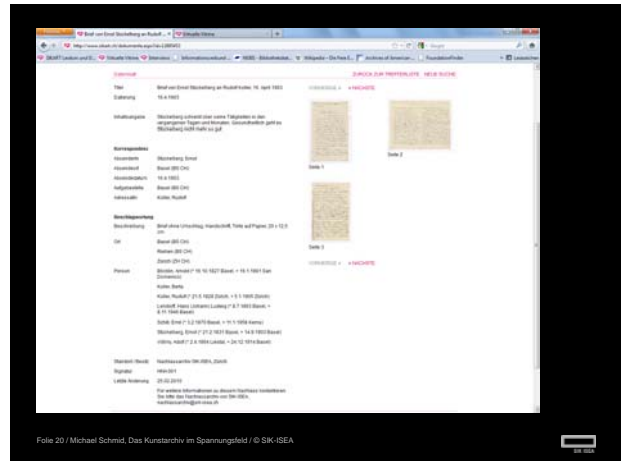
Brief von Ernst Stückelberg an Rudolf... × | Virtuelle Vitrine ×

http://www.sikart.ch/dokumente.aspx?id=12869453

SIKART Lexikon und D... | Virtuelle Vitrine | Intervision | Informationsverbund... | NEBIS - Bibliotheksdat... | Wikipedia – Die freie E... | Archives of American... | FoundationFinder | Lesezeichen

Datensatz

ZURÜCK ZUR TREFFERLISTE | NEUE SUCHE

Titel: Brief von Ernst Stückelberg an Rudolf Koller, 16. April 1903

Datierung: 16.4.1903

Inhaltsangabe: Stückelberg schreibt über seine Tätigkeiten in den vergangenen Tagen und Monaten. Gesundheitlich geht es Stückelberg nicht mehr so gut.

Korrespondenz
Absenderin: Stückelberg, Ernst
Absendeort: Basel (BS CH)
Absendedatum: 16.4.1903
Adressatenort: Basel (BS CH)
Adressatin: Koller, Rudolf

Beschlagwortung
Beschreibung: Brief ohne Umschlag, Handschrift, Tinte auf Papier, 20 x 12.5 cm

Ort: Basel (BS CH)
Waiden (BS CH)
Zürich (ZH CH)

Person: Böcklin, Arnold (* 16.10.1827 Basel, † 16.1.1901 San Domenico)
Koller, Betty
Koller, Rudolf (* 21.5.1828 Zürich, † 5.1.1905 Zürich)
Landolt, Hans Ulrichu Ludwig (* 8.7.1863 Basel, † 6.11.1948 Basel)
Schill, Emil (* 1.2.1870 Basel, † 11.1.1958 Arena)
Stückelberg, Ernst (* 21.2.1831 Basel, † 14.9.1903 Basel)
Vöhrs, Adolf (* 2.4.1864 Liestal, † 24.12.1914 Basel)

Standort / Besitz: Nachlassarchiv SIK-ISEA, Zürich
Signatur: HNA 011
Letzte Änderung: 25.02.2010
Für weitere Informationen zu diesem Nachlass kontaktieren Sie bitte das Nachlassarchiv von SIK-ISEA, nachlassarchiv@sik-isea.ch

VORHERIGE | NÄCHSTE

Seite 1

Seite 2

Seite 3

VORHERIGE | NÄCHSTE

Folie 20 / Michael Schmid, Das Kunstarchiv im Spannungsfeld / © SIK-ISEA

SIK ISEA